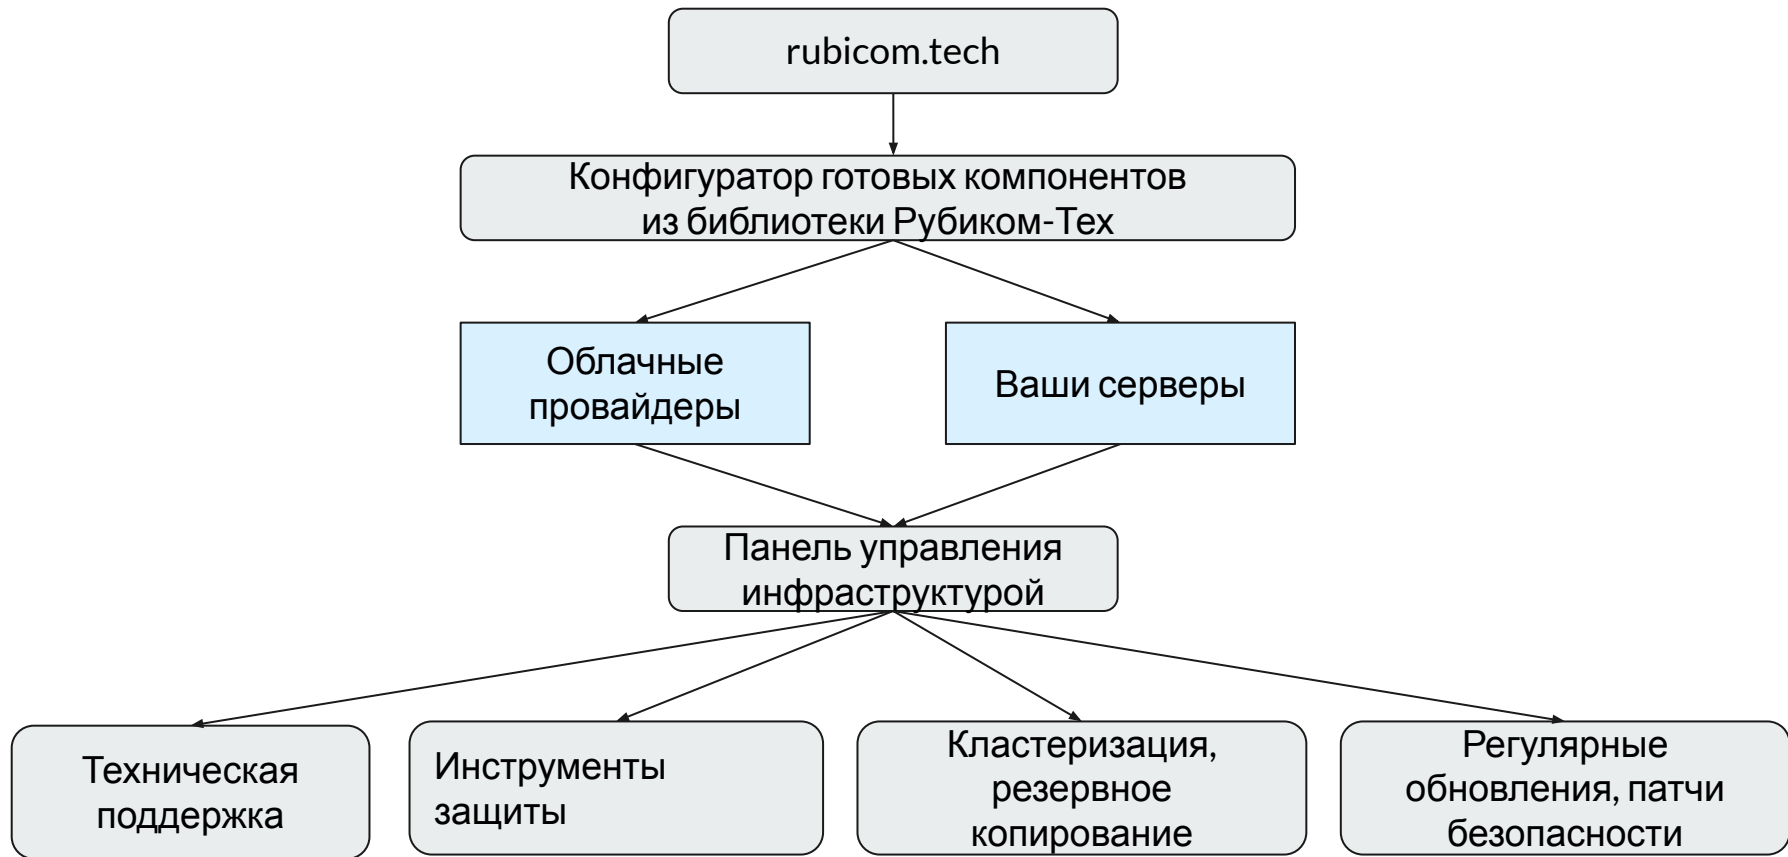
rubicom.tech

Конфигуратор готовых компонентов из библиотеки Рубиком-Тех

Облачные провайдеры

Ваши серверы

Панель управления инфраструктурой

Техническая поддержка

Инструменты защиты

Кластеризация, резервное копирование

Регулярные обновления, патчи безопасности